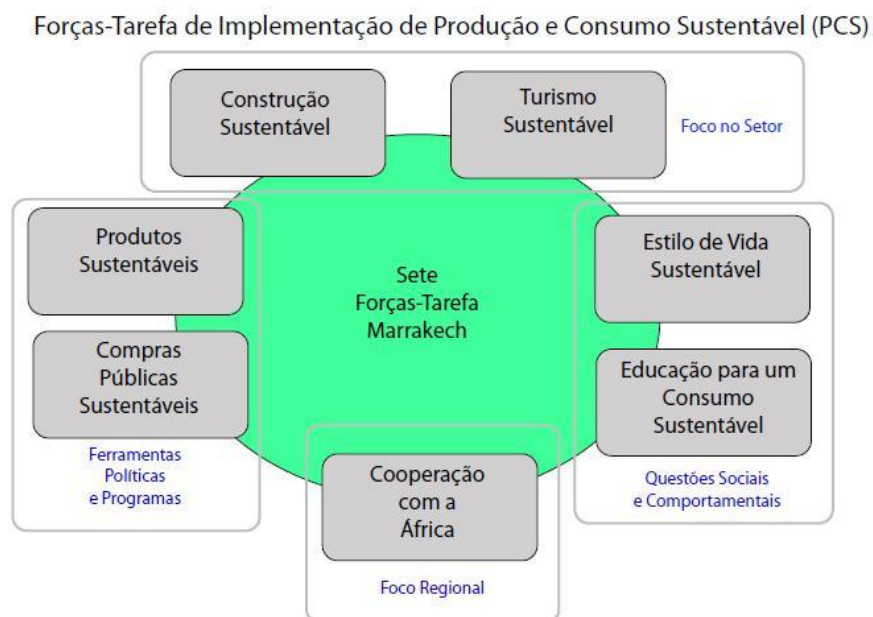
Forças-Tarefa de Implementação de Produção e Consumo Sustentável (PCS)

Construção Sustentável

Turismo Sustentável

Foco no Setor

Produtos Sustentáveis

Sete Forças-Tarefa Marrakech

Estilo de Vida Sustentável

Compras Públicas Sustentáveis

Educação para um Consumo Sustentável

Ferramentas Políticas e Programas

Cooperação com a África

Questões Sociais e Comportamentais

Foco Regional